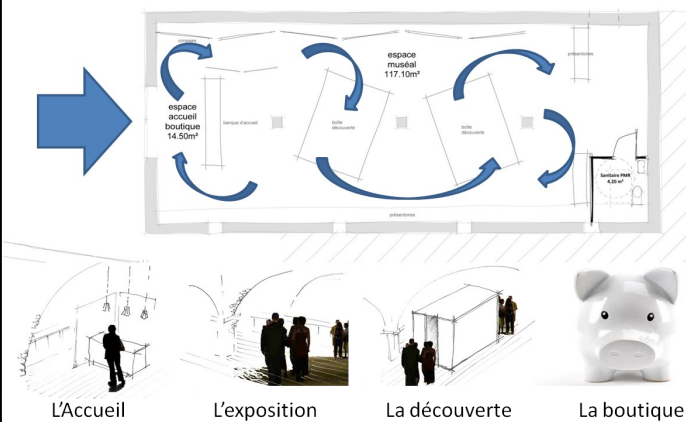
cimaises

espace muséal
117.10m²

présentoires

espace accueil boutique
14.50m²

banque d'accueil

boîte découverte

boîte découverte

Sanitaire PMR
4.30 m²

présentoires

L'Accueil

L'exposition

La découverte

La boutique